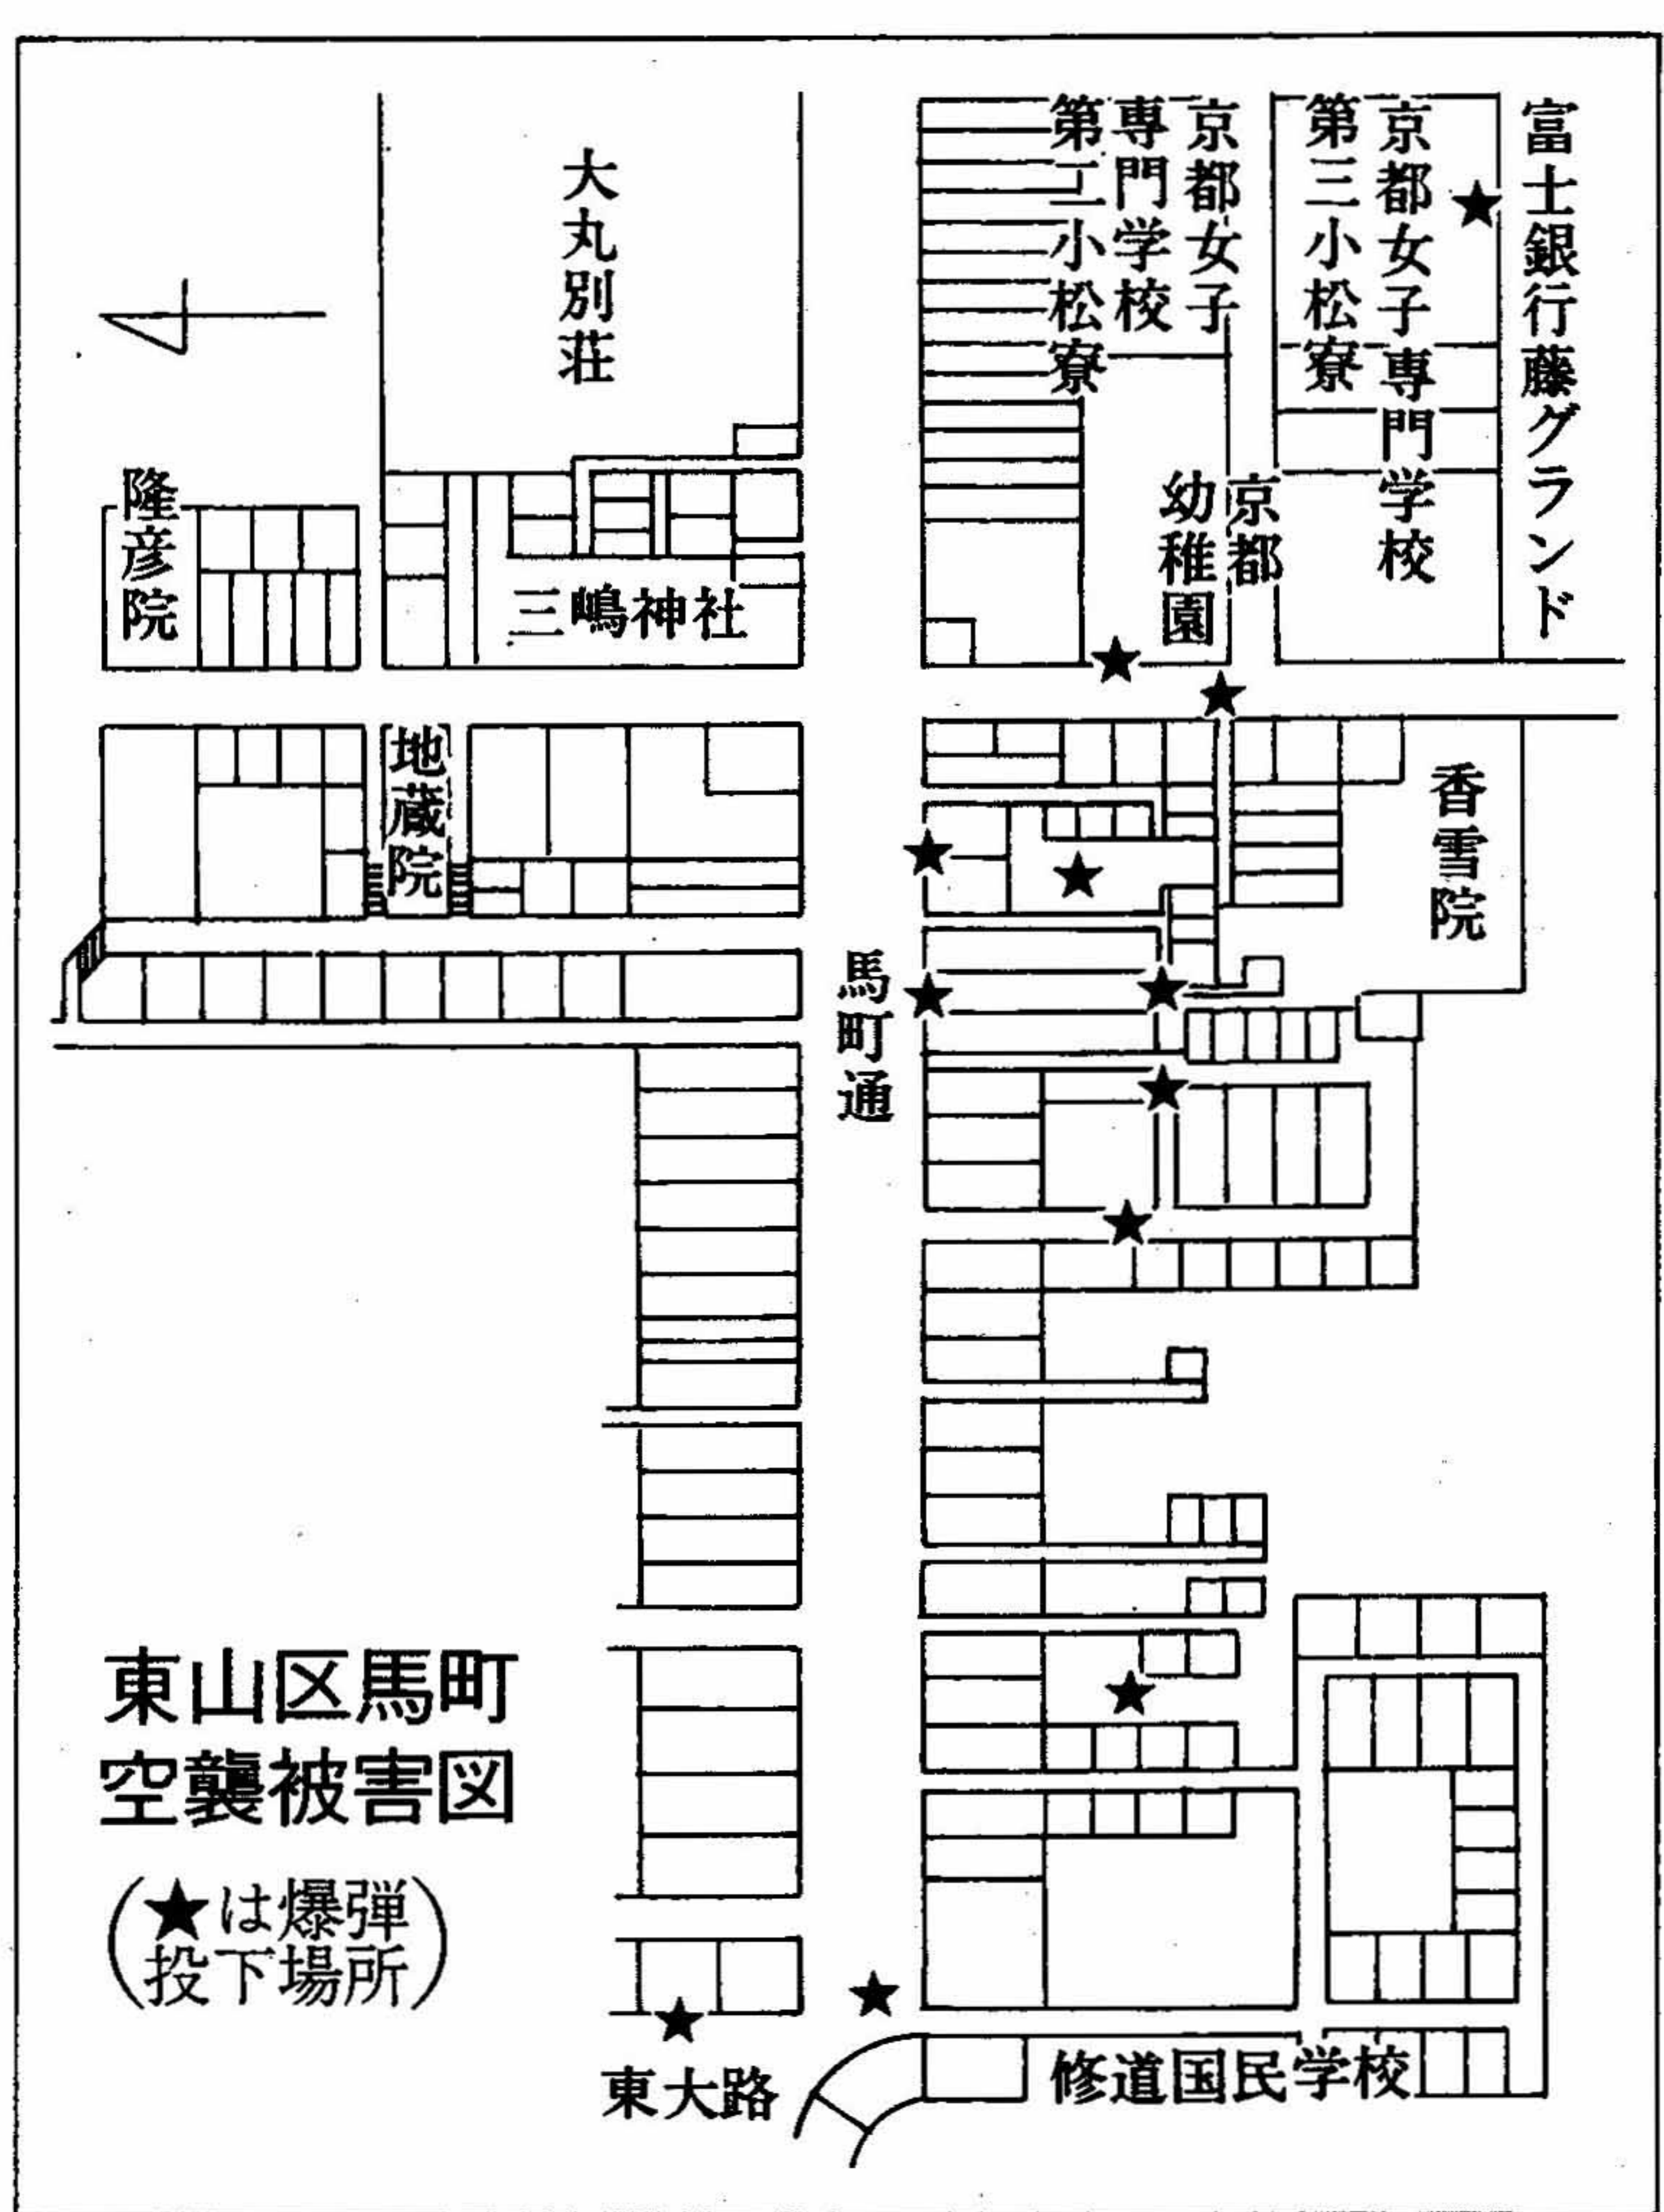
富士銀行藤グランド

京都女子専門学校

第三小松寮

京都女子専門学校

第二小松寮

大丸別荘

隆彦院

三嶋神社

京都幼稚園

地蔵院

香雪院

馬町通

東山区馬町
空襲被害図

(★は爆弾投下場所)

東大路

修道国民学校